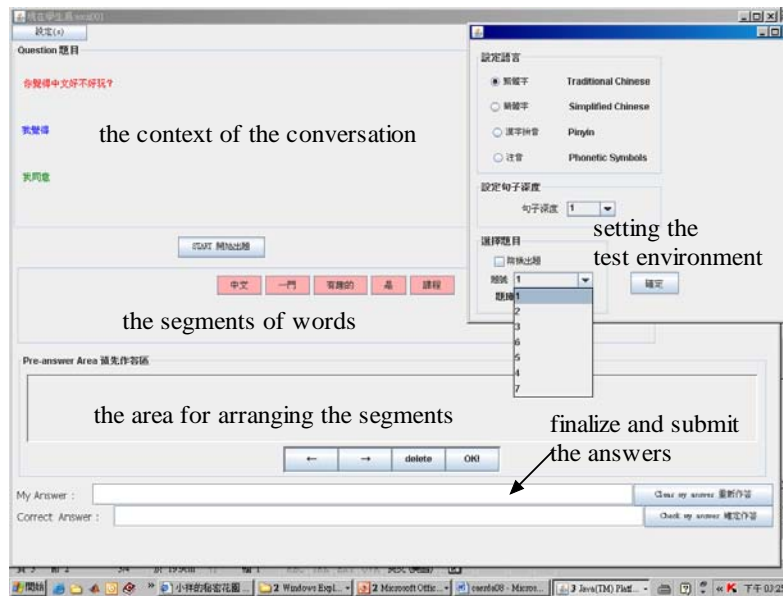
設定(s)

Question 題目

你覺得中文好不好玩?

我覺得

the context of the conversation

我同意

START 開始出題

中文 | 一門 | 有趣的 | 是 | 課程

the segments of words

Pre-answer Area 預先作答區

the area for arranging the segments

← | → | delete | OK!

finalize and submit the answers

My Answer :

Clear my answer 重新作答

Correct Answer :

Check my answer 確定作答

設定語言

繁體字 Traditional Chinese

簡體字 Simplified Chinese

漢字拼音 Pinyin

注音 Phonetic Symbols

設定句子深度

句子深度 1

setting the test environment

選擇題目

隨機出題

題號 1

題庫

1
2
3
6
5
4
7

確定

開始